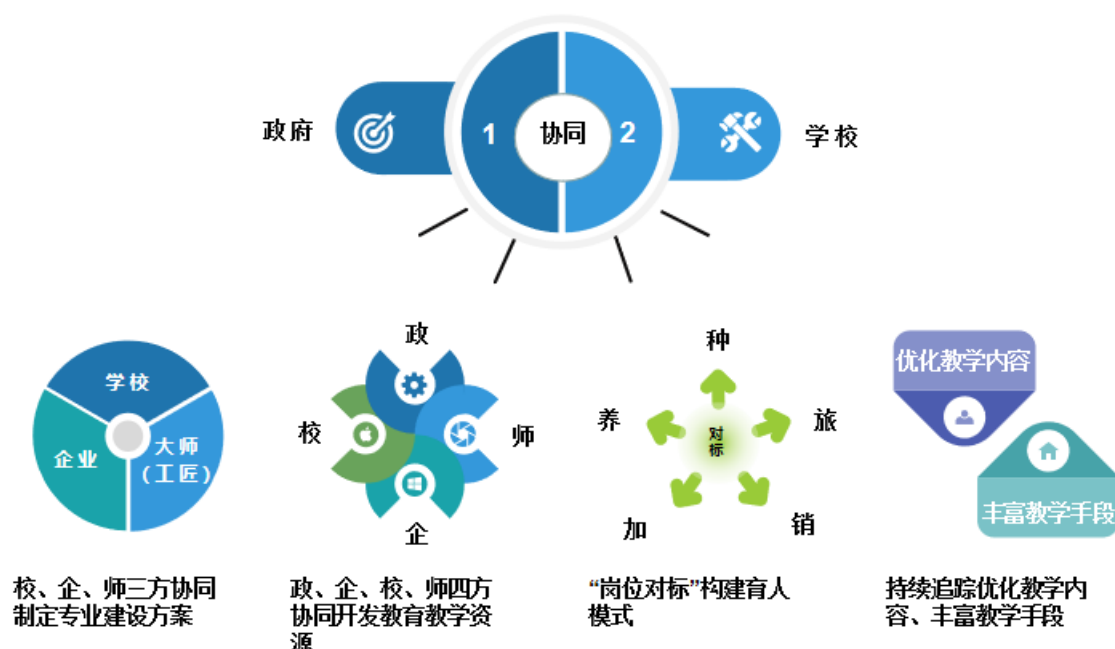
政府

1

协同

2

学校

学校

企业

大师（工匠）

政

校

师

企

种

养

对标

旅

加

销

优化教学内容

丰富教学手段

校、企、师三方协同制定专业建设方案

政、企、校、师四方协同开发教育教学资源

“岗位对标”构建育人模式

持续追踪优化教学内容、丰富教学手段